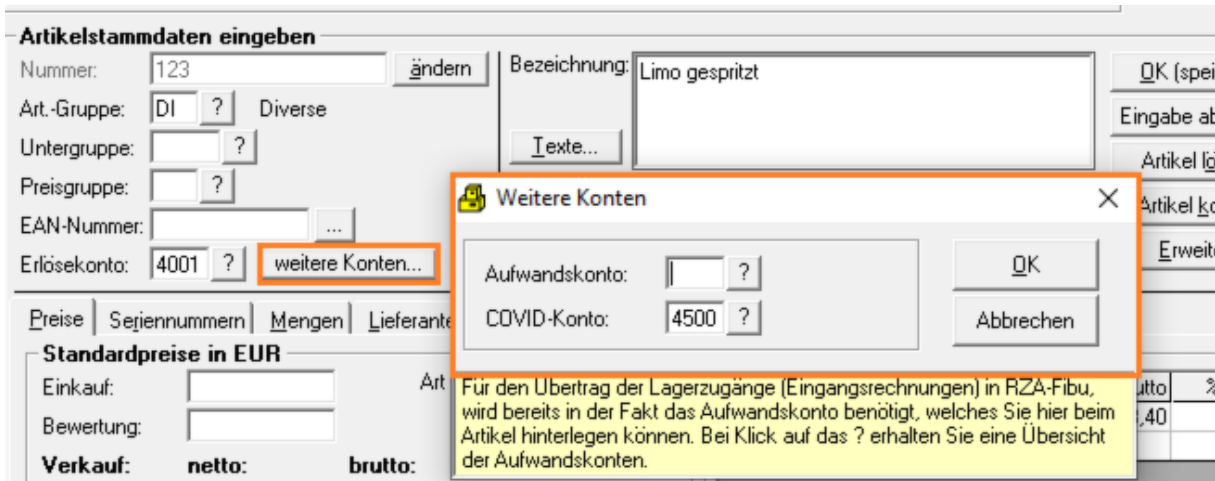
Artikelstammdaten eingeben

Nummer: 123 ändern

Art.-Gruppe: DI ? Diverse

Untergruppe: ?

Preisgruppe: ?

EAN-Nummer: ...

Erlösekonto: 4001 ? weitere Konten...

Bezeichnung: Limo gespritzt

Texte...

OK (spei

Eingabe ab

Artikel lö

Artikel ko

Erweite

Weitere Konten

Aufwandskonto: ?

COVID-Konto: 4500 ?

OK

Abbrechen

Preise | Seriennummern | Mengen | Lieferante

Standardpreise in EUR

Einkauf:

Bewertung:

Verkauf: netto: brutto:

Art

Für den Übertrag der Lagerzugänge (Eingangsrechnungen) in RZA-Fibu, wird bereits in der Fakt das Aufwandskonto benötigt, welches Sie hier beim Artikel hinterlegen können. Bei Klick auf das ? erhalten Sie eine Übersicht der Aufwandskonten.

utto %

,40